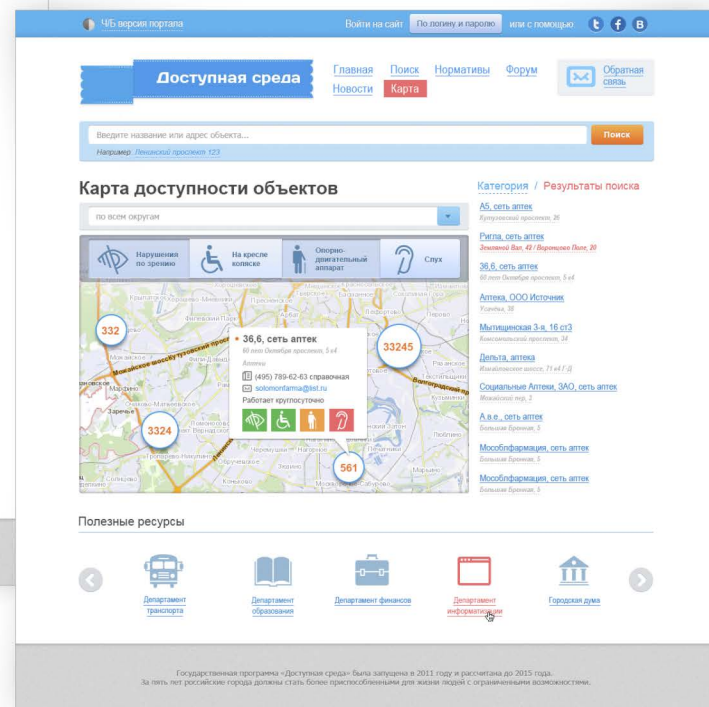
Ч/Б версия портала

Войти на сайт По логину и паролю или с помощью

Доступная среда

Главная Поиск Нормативы Форум
Новости Карта

Обратная связь

Введите название или адрес объекта...

Поиск

Например: Ленинский проспект 123

Карта доступности объектов

по всем округам

Нарушения по зрению

На кресле коляске

Опорно-двигательный аппарат

Слух

332

33245

3324

561

36,6, сеть аптек
60 лет Октября проспект, 5 к4
Аптека
(495) 789-62-63 справочная
solomonfarma@list.ru
Работает круглосуточно

Категория / Результаты поиска

А5, сеть аптек
Кутузовский проспект, 26

Ригла, сеть аптек
Земляной Вал, 43 / Воронцово Поле, 20

36,6, сеть аптек
60 лет Октября проспект, 5 к4

Аптека, ООО Источник
Усиевича, 38

Мытищинская 3-я, 16 ст3
Комсомольский проспект, 34

Дельта, аптека
Можайское шоссе, 71 к4 Г

Социальные Аптеки, ЗАО, сеть аптек
Можайский пр, 2

А.в.е., сеть аптек
Большая Бронная, 5

Мособлфармация, сеть аптек
Большая Бронная, 5

Мособлфармация, сеть аптек
Большая Бронная, 5

Полезные ресурсы

Департамент транспорта

Департамент образования

Департамент финансов

Департамент информатизации

Городская дума

Государственная программа «Доступная среда» была запущена в 2011 году и рассчитана до 2015 года.
За пять лет российские города должны стать более приспособленными для жизни людей с ограниченными возможностями.